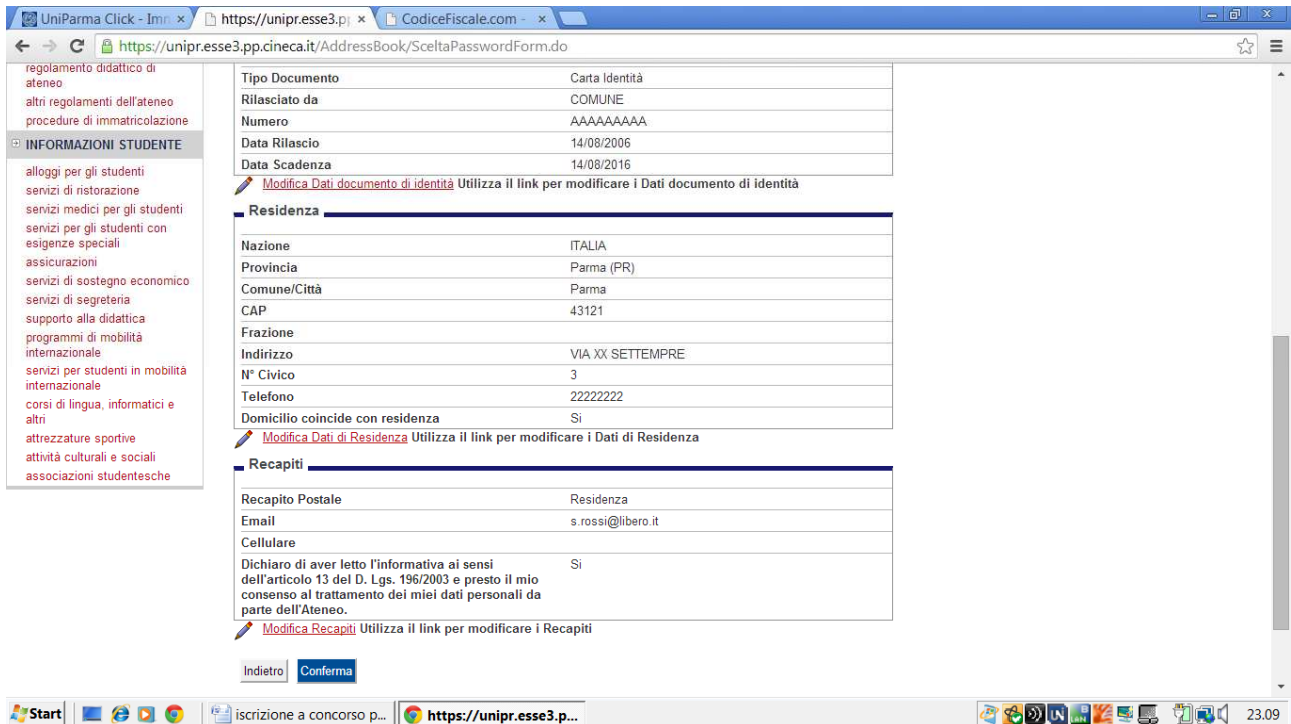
UniParma Click - Imm ×
https://unipr.esse3.p ×
CodiceFiscale.com - ×

https://unipr.esse3.pp.cineca.it/AddressBook/SceltaPasswordForm.do

regolamento didattico di ateneo
altri regolamenti dell'ateneo
procedure di immatricolazione
INFORMAZIONI STUDENTE
alloggi per gli studenti
servizi di ristorazione
servizi medici per gli studenti
servizi per gli studenti con esigenze speciali
assicurazioni
servizi di sostegno economico
servizi di segreteria
supporto alla didattica
programmi di mobilità internazionale
servizi per studenti in mobilità internazionale
corsi di lingua, informatici e altri
attrezzature sportive
attività culturali e sociali
associazioni studentesche

| | |
|---|---|
| Tipo Documento | Carta Identità |
| Rilasciato da | COMUNE |
| Numero | AAAAAAAAA |
| Data Rilascio | 14/08/2006 |
| Data Scadenza | 14/08/2016 |

Modifica Dati documento di identità Utilizza il link per modificare i Dati documento di identità

Residenza

| | |
|---|---|
| Nazione | ITALIA |
| Provincia | Parma (PR) |
| Comune/Città | Parma |
| CAP | 43121 |
| Frazione | |
| Indirizzo | VIA XX SETTEMPRE |
| N° Civico | 3 |
| Telefono | 22222222 |
| Domicilio coincide con residenza | Si |

Modifica Dati di Residenza Utilizza il link per modificare i Dati di Residenza

Recapiti

| | |
|---|---|
| Recapito Postale | Residenza |
| Email | s.rossi@libero.it |
| Cellulare | |
| Dichiaro di aver letto l'informativa ai sensi dell'articolo 13 del D. Lgs. 196/2003 e presto il mio consenso al trattamento dei miei dati personali da parte dell'Ateneo. | Si |

Modifica Recapiti Utilizza il link per modificare i Recapiti

Indietro Conferma

Start iscrizione a concorso p... https://unipr.esse3.p... 23.09